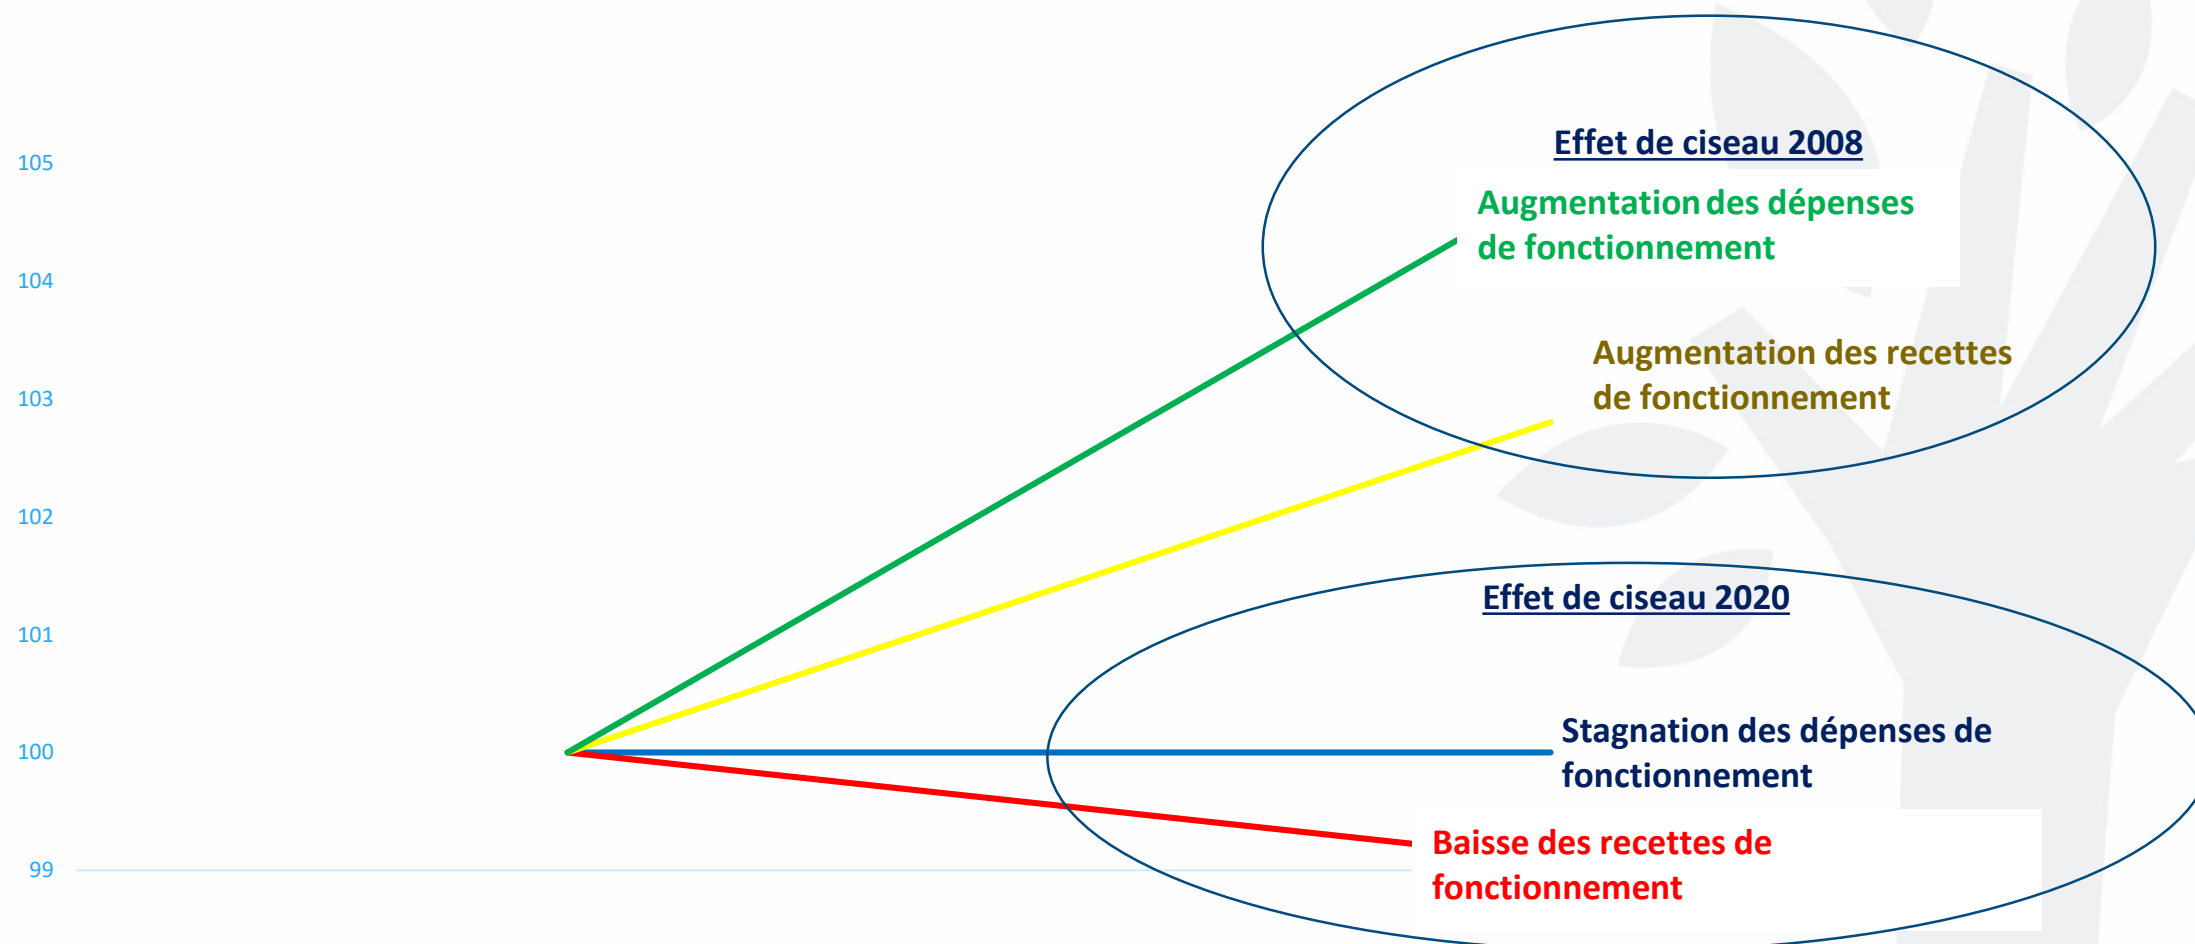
105

104

103

102

101

100

99

Effet de ciseau 2008

Augmentation des dépenses de fonctionnement

Augmentation des recettes de fonctionnement

Effet de ciseau 2020

Stagnation des dépenses de fonctionnement

Baisse des recettes de fonctionnement